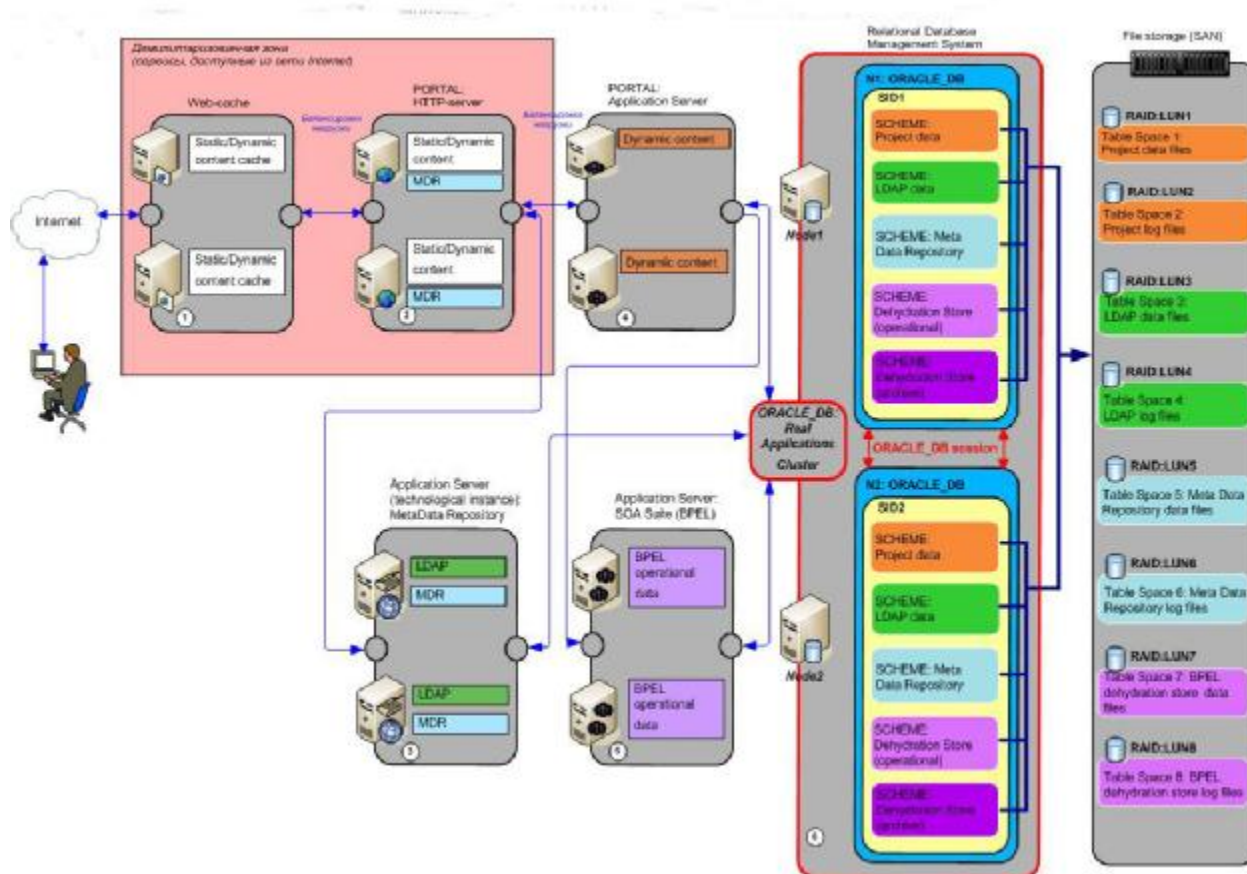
Демилитаризованная зона
(серверы, доступные из сети Internet)

Web-cache

Static/Dynamic content cache

Static/Dynamic content cache

1

Балансировка нагрузки

PORTAL: HTTP-server

Static/Dynamic content

MDR

Static/Dynamic content

MDR

2

Балансировка нагрузки

PORTAL: Application Server

Dynamic content

Dynamic content

4

Internet

Node1

Node2

ORACLE_DB: Real Applications Cluster

Application Server (technological instance): MetaData Repository

LDAP

MDR

LDAP

MDR

3

Application Server: SOA Suite (BPEL)

BPEL operational data

BPEL operational data

5

Relational Database Management System

N1: ORACLE_DB

SID1

SCHEME: Project data

SCHEME: LDAP data

SCHEME: Meta Data Repository

SCHEME: Dehydration Store (operational)

SCHEME: Dehydration Store (archive)

ORACLE_DB session

N2: ORACLE_DB

SID2

SCHEME: Project data

SCHEME: LDAP data

SCHEME: Meta Data Repository

SCHEME: Dehydration Store (operational)

SCHEME: Dehydration Store (archive)

6

File storage (SAN)

RAID:LUN1
Table Space 1: Project data files

RAID:LUN2
Table Space 2: Project log files

RAID:LUN3
Table Space 3: LDAP data files

RAID:LUN4
Table Space 4: LDAP log files

RAID:LUN5
Table Space 5: Meta Data Repository data files

RAID:LUN6
Table Space 6: Meta Data Repository log files

RAID:LUN7
Table Space 7: BPEL dehydration store data files

RAID:LUN8
Table Space 8: BPEL dehydration store log files